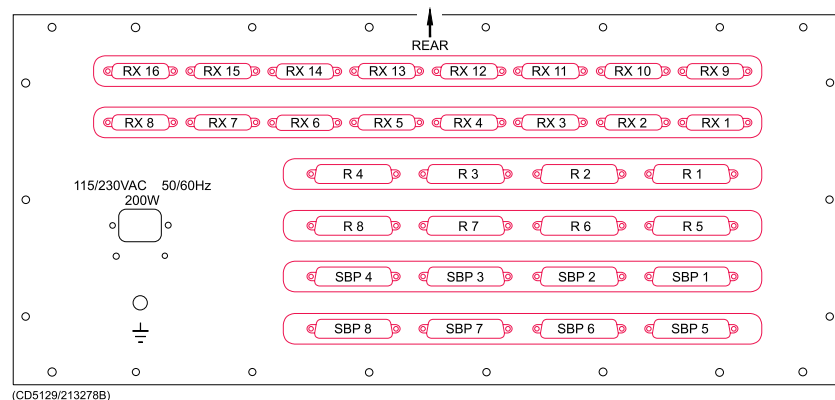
REAR

RX 16 RX 15 RX 14 RX 13 RX 12 RX 11 RX 10 RX 9

RX 8 RX 7 RX 6 RX 5 RX 4 RX 3 RX 2 RX 1

115/230VAC 50/60Hz
200W

R 4 R 3 R 2 R 1

R 8 R 7 R 6 R 5

SBP 4 SBP 3 SBP 2 SBP 1

SBP 8 SBP 7 SBP 6 SBP 5

(CD5129/213278B)